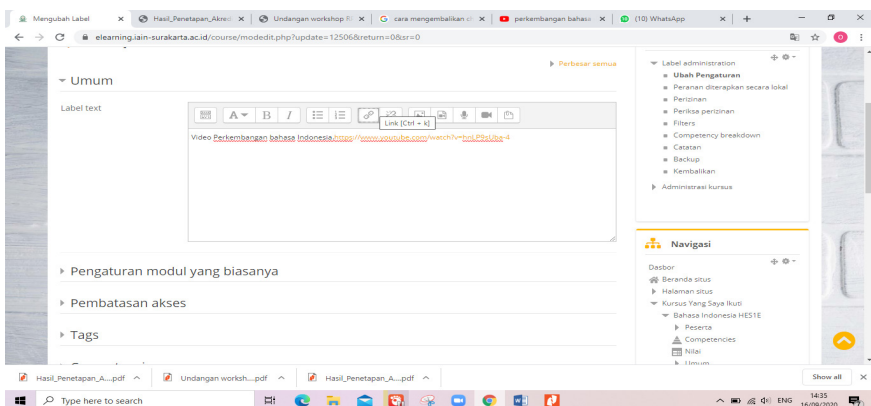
Mengubah Label × Hasil_Penetapan_Akredi × Undangan workshop R × cara mengembalikan × perkembangan bahasa × (10) WhatsApp × +

elearning.iain-surakarta.ac.id/course/modedit.php?update=12506&return=0&sr=0

Perbesar semua

Umum

Label text

B I

Link [Ctrl + k]

Video Perkembangan bahasa Indonesia https://www.youtube.com/watch?v=hnL89sUbe-4

Pengaturan modul yang biasanya

Pembatasan akses

Tags

Label administration
Ubah Pengaturan
Peranan diterapkan secara lokal
Perizinan
Periksa perizinan
Filters
Competency breakdown
Catatan
Backup
Kembalikan
Administrasi kursus

Navigasi

Dasbor
Beranda situs
Halaman situs
Kursus Yang Saya Ikuti
Bahasa Indonesia HES1E
Peserta
Competencies
Nilai
Umum

Hasil_Penetapan_A....pdf ^ Undangan worksh....pdf ^ Hasil_Penetapan_A....pdf ^ Show all ×

Type here to search

ENG 14:35 16/09/2020